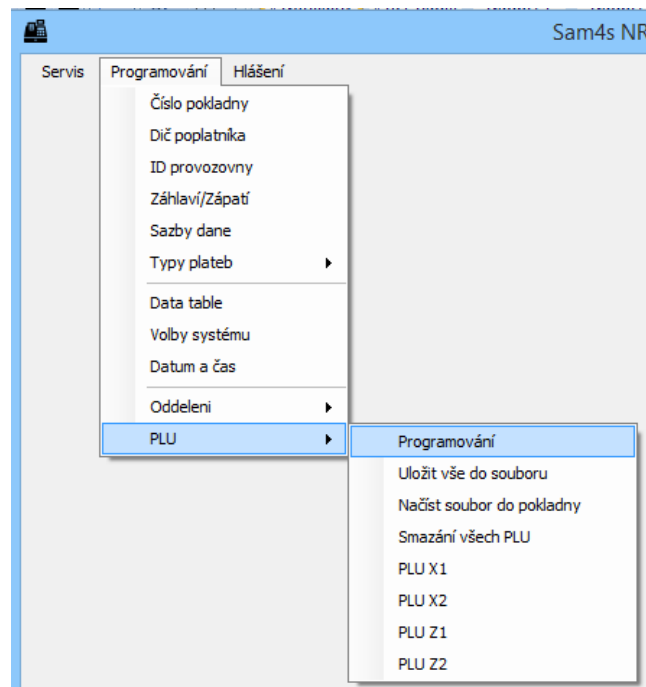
Sam4s NR

Servis
Programování
Hlášení

Číslo pokladny
Dič poplatníka
ID provozovny
Záhlaví/Zápatí
Sazby dane
Typy plateb
Data table
Volby systému
Datum a čas
Oddeleni
PLU

Programování
Uložit vše do souboru
Načíst soubor do pokladny
Smazání všech PLU
PLU X1
PLU X2
PLU Z1
PLU Z2